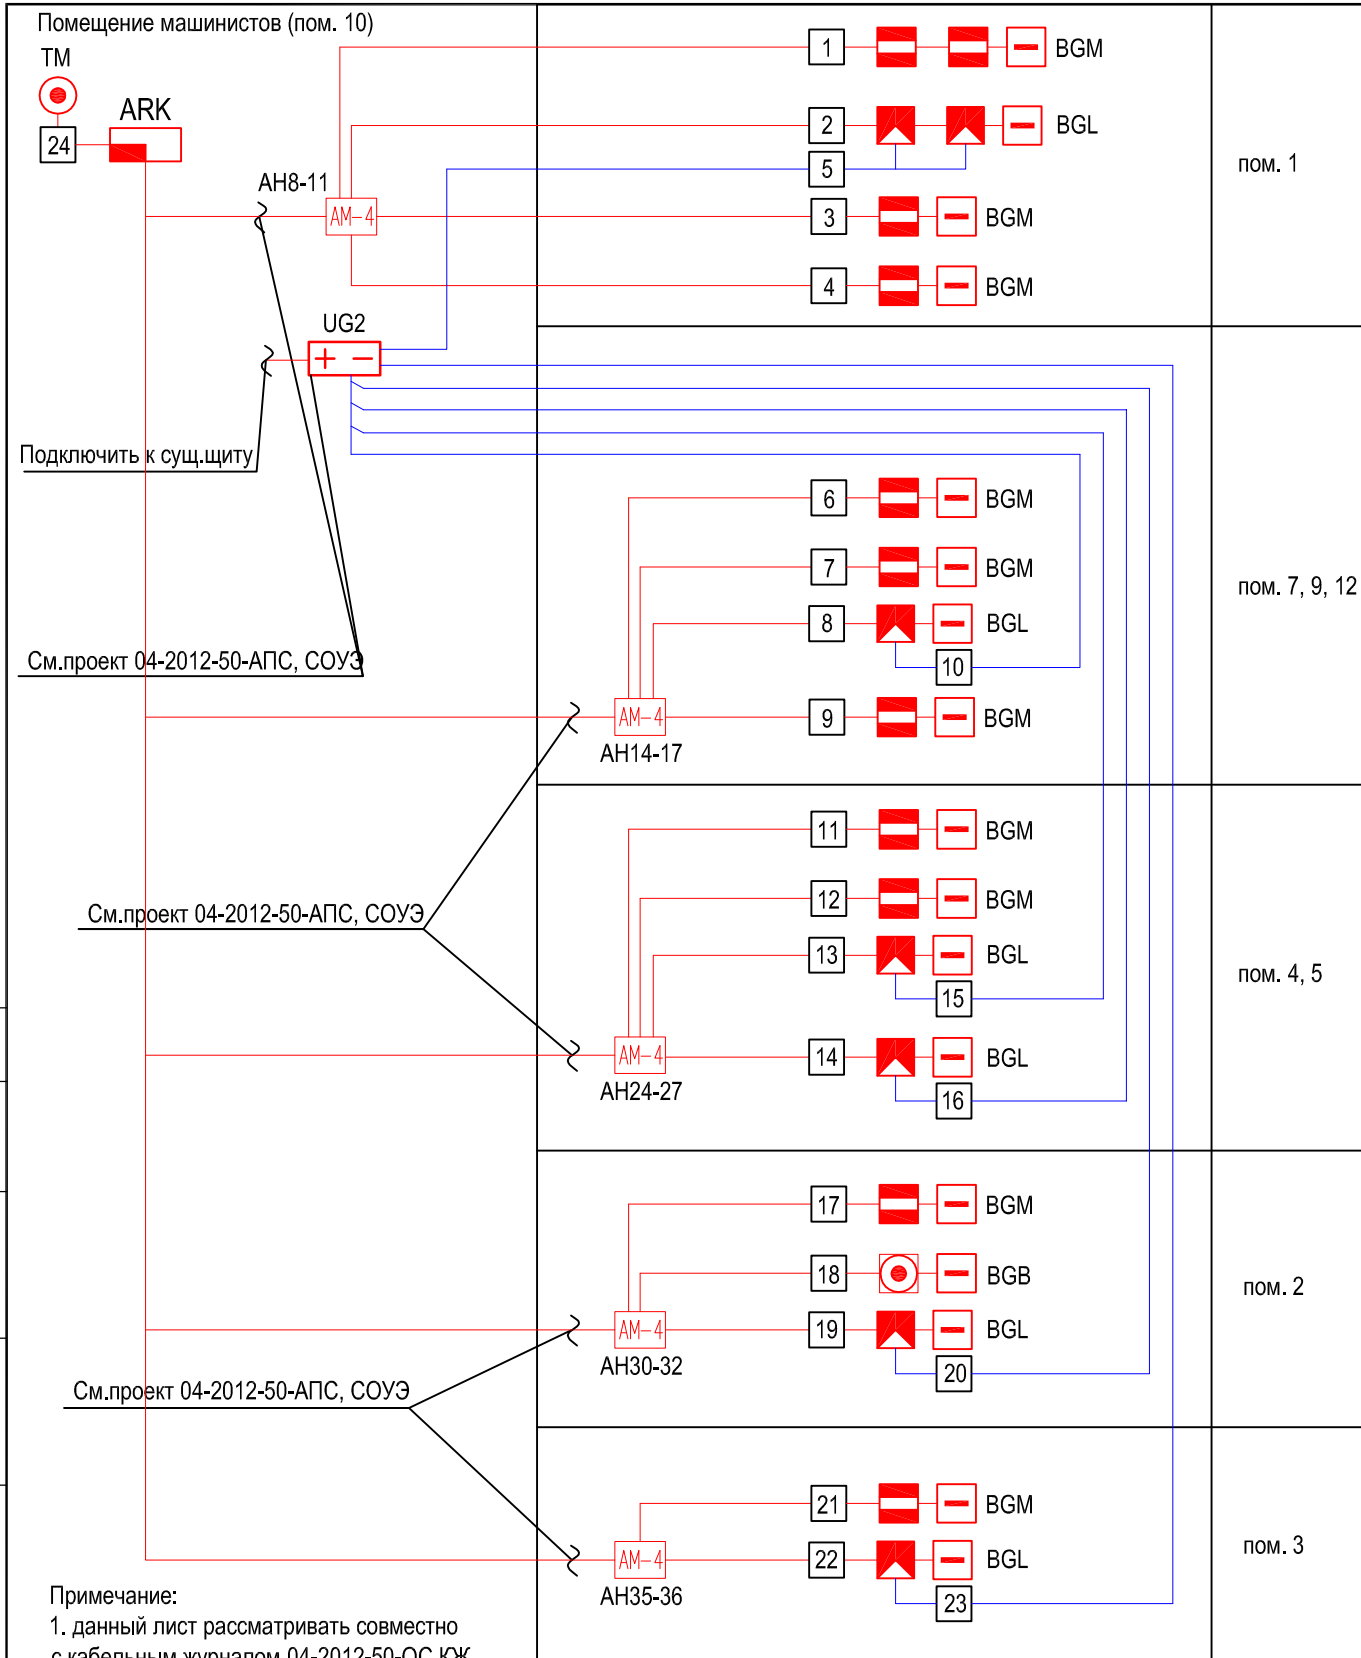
Помещение машинистов (пом. 10)

TM

24

ARK

AH8-11

AM-4

UG2

+ −

Подключить к сущ.щиту

См.проект 04-2012-50-АПС, СОУЭ

1 BGM

2 BGL

5

3 BGM

4 BGM

пом. 1

6 BGM

7 BGM

8 BGL

10

AM-4

9 BGM

AH14-17

пом. 7, 9, 12

См.проект 04-2012-50-АПС, СОУЭ

11 BGM

12 BGM

13 BGL

15

AM-4

14 BGL

16

AH24-27

пом. 4, 5

17 BGM

18 BGB

AM-4

19 BGL

20

AH30-32

пом. 2

См.проект 04-2012-50-АПС, СОУЭ

21 BGM

AM-4

22 BGL

23

AH35-36

пом. 3

Примечание:
1. данный лист рассматривать совместно с кабельным журналом 04-2012-50-ОС.КЖ